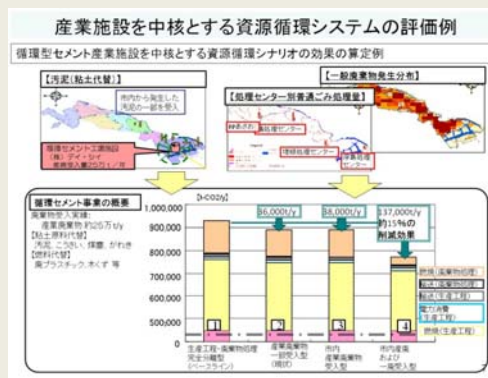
産業施設を中核とする資源循環システムの評価例

循環型セメント産業施設を中核とする資源循環シナリオの効果の算定例

【汚泥（粘土代替）】

市内から発生した汚泥の一部を受入

循環型セメント工業施設（株）デイ・シイ 産業廃棄物受入量約25万t/y

【一般廃棄物発生分布】

【処理センター別普通ごみ処理量】

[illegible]センター

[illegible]処理センター

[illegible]処理センター

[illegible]センター

循環セメント事業の概要

廃棄物受入実績：産業廃棄物 約25万t/y

【粘土原料代替】汚泥、こうさい、焼灰、がれき

【燃料代替】廃プラスチック、木くず 等

[t-CO2/y]

1,000,000

900,000

800,000

700,000

600,000

500,000

0

86,000t/y

88,000t/y

137,000t/y 約15%の削減効果

燃焼（廃棄物処理）

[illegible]

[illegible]

電力消費（生産工程）

燃焼（生産工程）

1 生産工程・廃棄物処理完全分離型（ベースライン）

2 産業廃棄物一部受入型（現状）

3 市内産業廃棄物受入型

4 市内産廃および一廃受入型